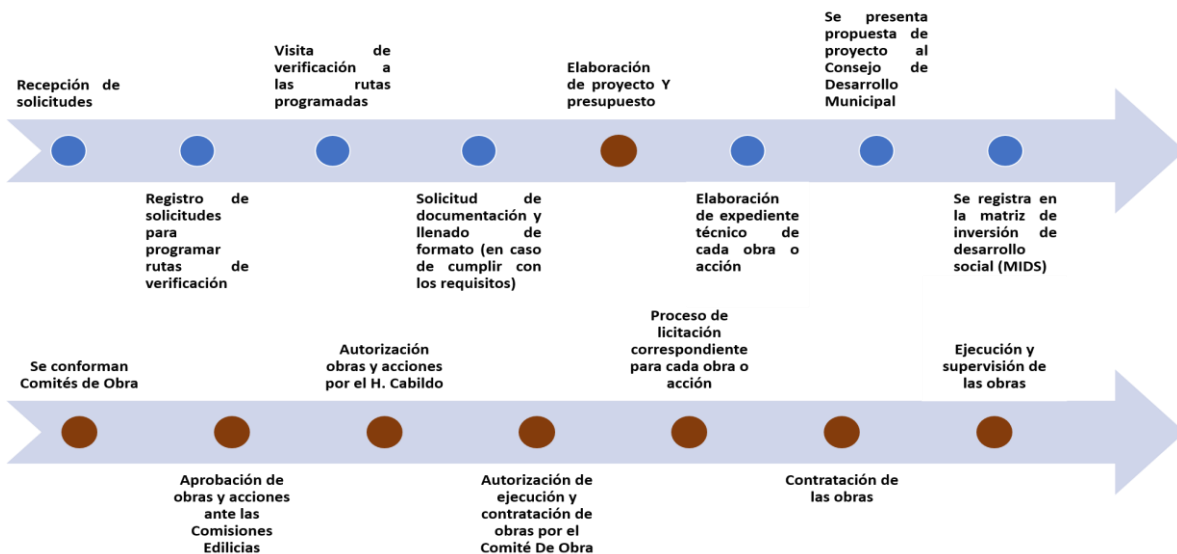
Recepción de solicitudes

Registro de solicitudes para programar rutas de verificación

Visita de verificación a las rutas programadas

Solicitud de documentación y llenado de formato (en caso de cumplir con los requisitos)

Elaboración de proyecto Y presupuesto

Elaboración de expediente técnico de cada obra o acción

Se presenta propuesta de proyecto al Consejo de Desarrollo Municipal

Se registra en la matriz de inversión de desarrollo social (MIDS)

Se conforman Comités de Obra

Aprobación de obras y acciones ante las Comisiones Edilicias

Autorización obras y acciones por el H. Cabildo

Autorización de ejecución y contratación de obras por el Comité De Obra

Proceso de licitación correspondiente para cada obra o acción

Contratación de las obras

Ejecución y supervisión de las obras